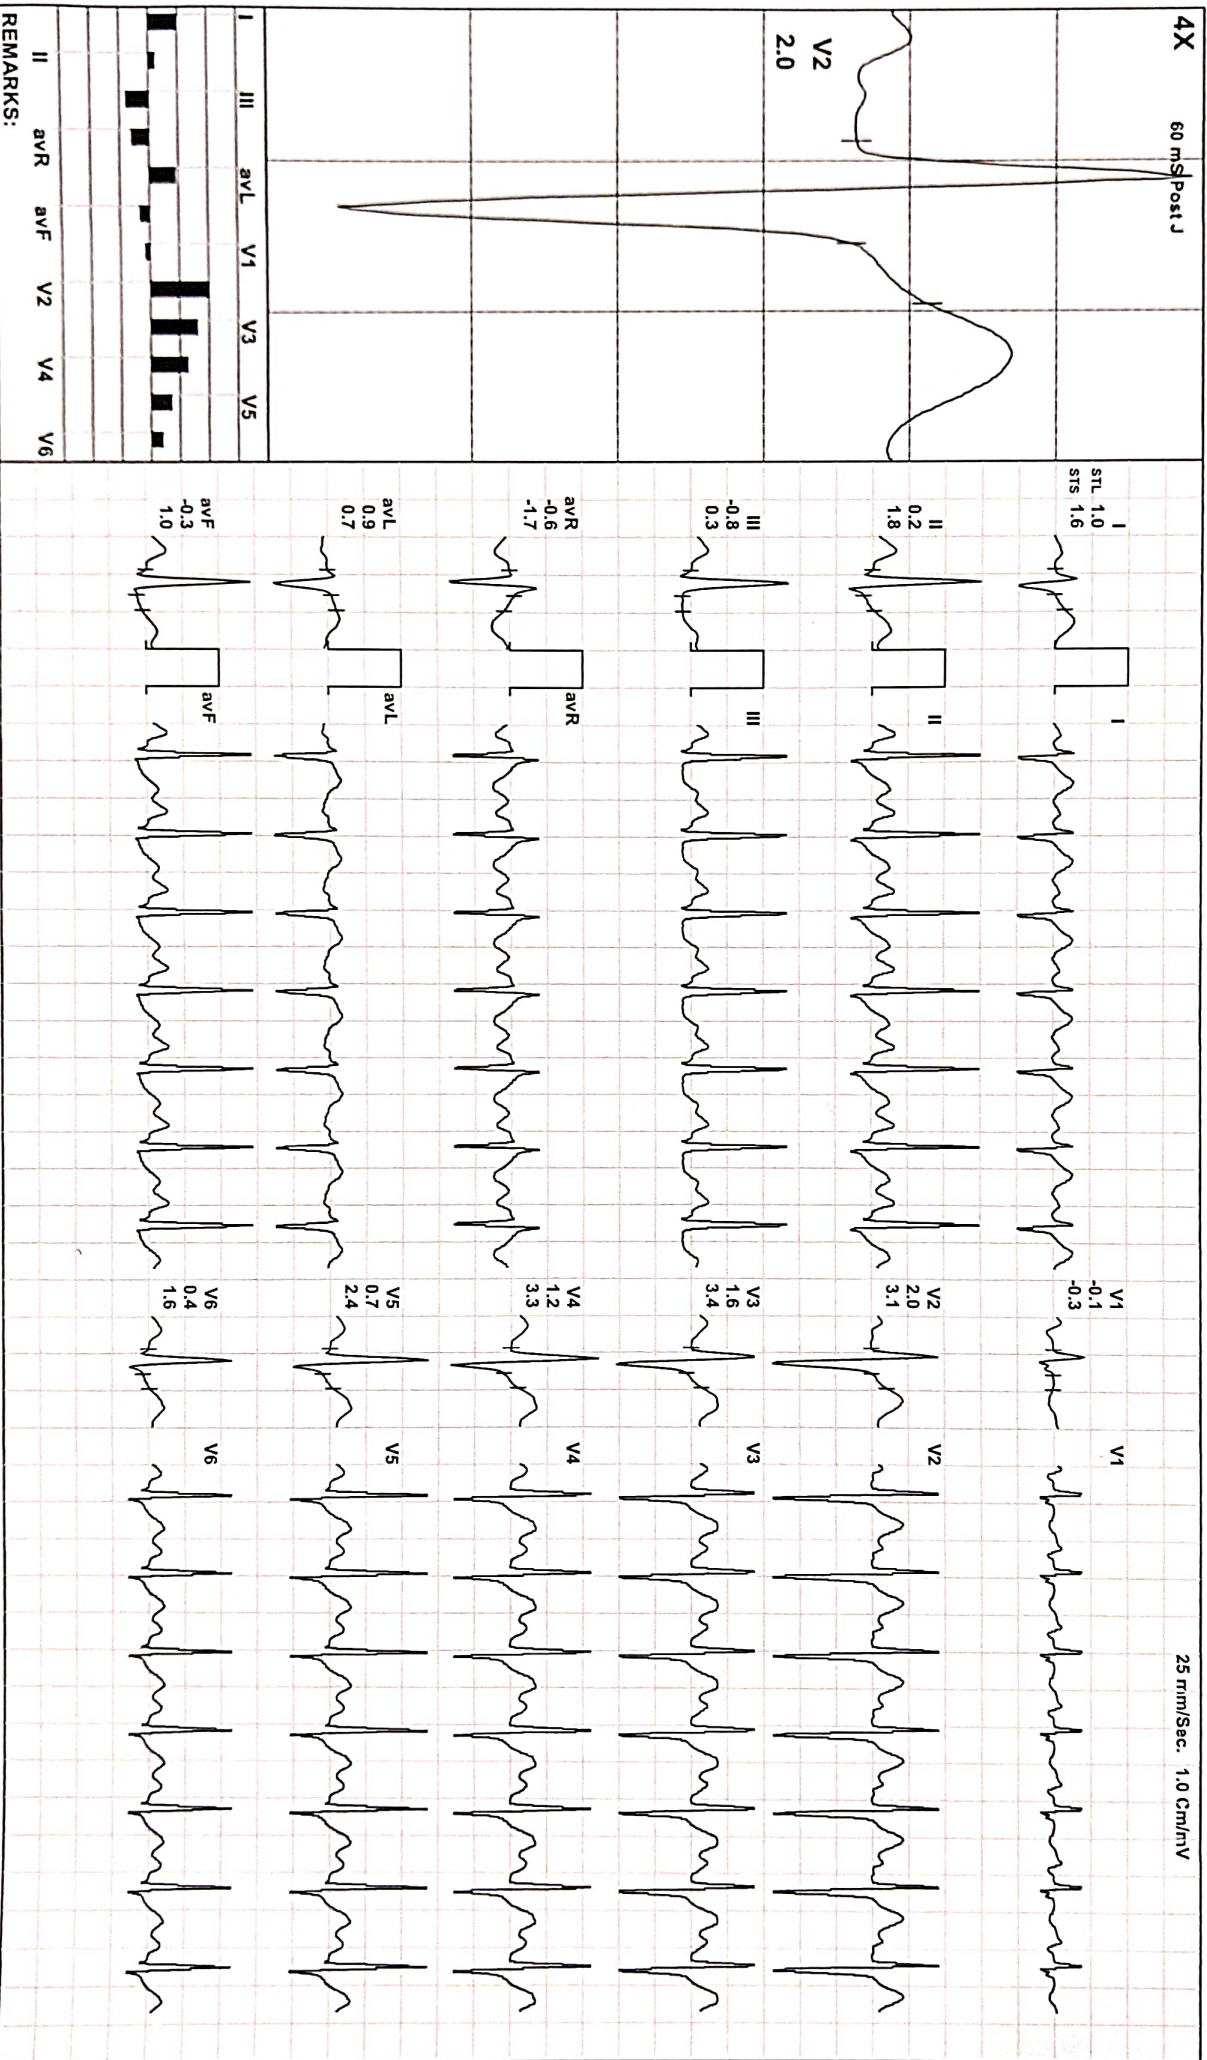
4X

60 mS Post J

V2
2.0

I III avL V1 V3 V5

II avR avF V2 V4 V6

REMARKS:

STL 1.0
STS 1.6

I

II
0.2
1.8

II

III
-0.8
0.3

III

avR
-0.6
-1.7

avR

avL
0.9
0.7

avL

avF
-0.3
1.0

avF

V1
-0.1
-0.3

V1

V2
2.0
3.1

V2

V3
1.6
3.4

V3

V4
1.2
3.3

V4

V5
0.7
2.4

V5

V6
0.4
1.6

V6

25 mm/Sec. 1.0 Cm/mV